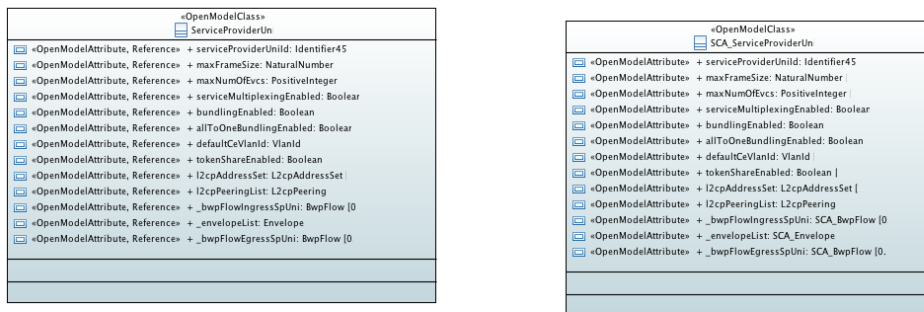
«OpenModelClass»
ServiceProviderUn

«OpenModelAttribute, Reference» + serviceProviderUniId: Identifier45
«OpenModelAttribute, Reference» + maxFrameSize: NaturalNumber
«OpenModelAttribute, Reference» + maxNumOfEvcs: PositiveInteger
«OpenModelAttribute, Reference» + serviceMultiplexingEnabled: Boolear
«OpenModelAttribute, Reference» + bundlingEnabled: Boolean
«OpenModelAttribute, Reference» + allToOneBundlingEnabled: Boolear
«OpenModelAttribute, Reference» + defaultCeVlanId: VlanId
«OpenModelAttribute, Reference» + tokenShareEnabled: Boolean
«OpenModelAttribute, Reference» + l2cpAddressSet: L2cpAddressSet
«OpenModelAttribute, Reference» + l2cpPeeringList: L2cpPeering
«OpenModelAttribute, Reference» + _bwpFlowIngressSpUni: BwpFlow [0
«OpenModelAttribute, Reference» + _envelopeList: Envelope
«OpenModelAttribute, Reference» + _bwpFlowEgressSpUni: BwpFlow [0

«OpenModelClass»
SCA_ServiceProviderUn

«OpenModelAttribute» + serviceProviderUniId: Identifier45
«OpenModelAttribute» + maxFrameSize: NaturalNumber
«OpenModelAttribute» + maxNumOfEvcs: PositiveInteger
«OpenModelAttribute» + serviceMultiplexingEnabled: Boolear
«OpenModelAttribute» + bundlingEnabled: Boolean
«OpenModelAttribute» + allToOneBundlingEnabled: Boolean
«OpenModelAttribute» + defaultCeVlanId: VlanId
«OpenModelAttribute» + tokenShareEnabled: Boolean
«OpenModelAttribute» + l2cpAddressSet: L2cpAddressSet [
«OpenModelAttribute» + l2cpPeeringList: L2cpPeering
«OpenModelAttribute» + _bwpFlowIngressSpUni: SCA_BwpFlow [0
«OpenModelAttribute» + _envelopeList: SCA_Envelope
«OpenModelAttribute» + _bwpFlowEgressSpUni: SCA_BwpFlow [0.